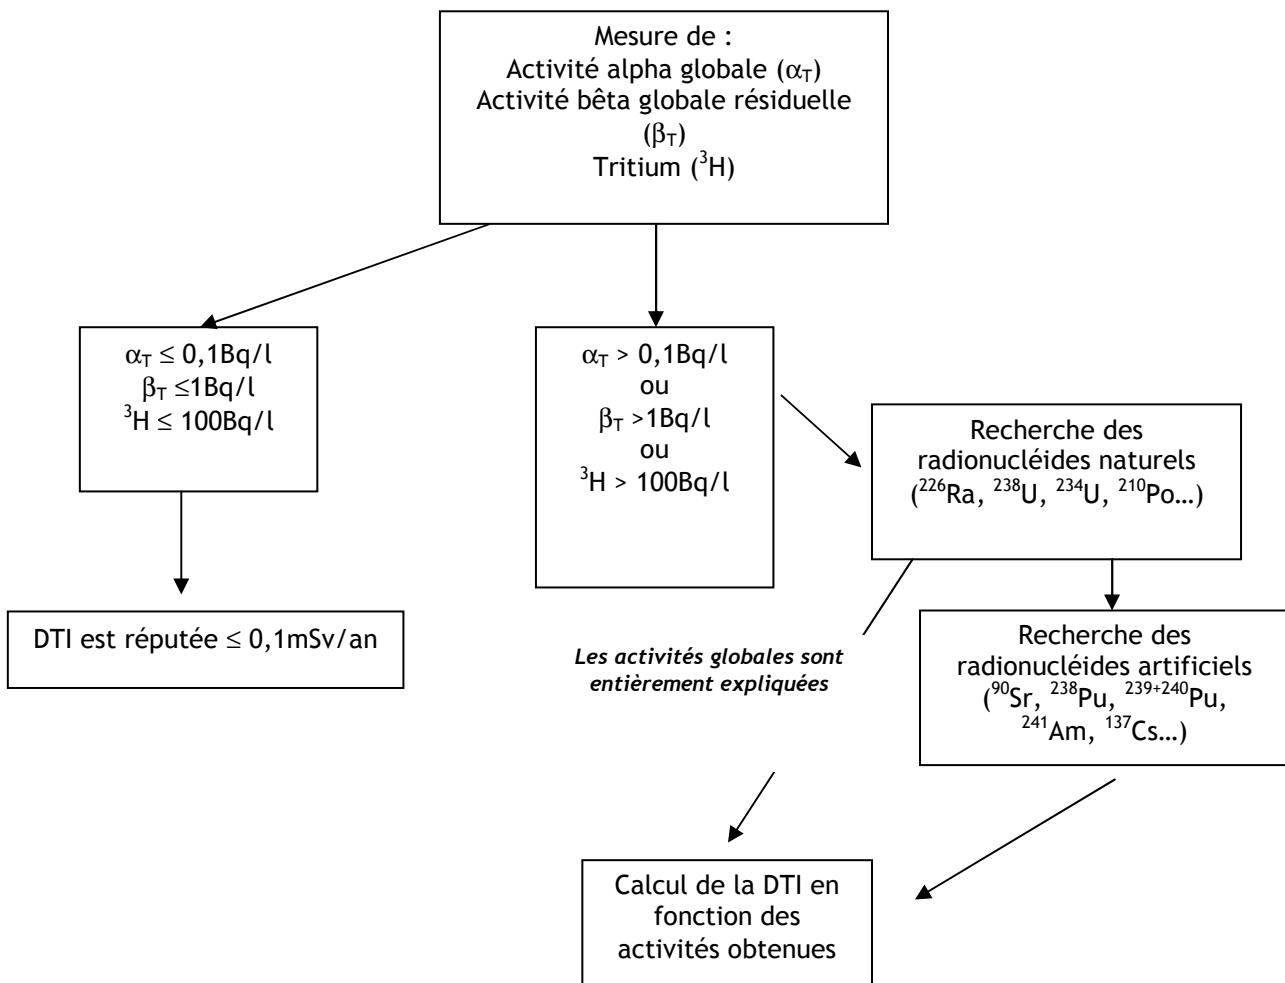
Mesure de :
Activité alpha globale ($\alpha_T$)
Activité bêta globale résiduelle ($\beta_T$)
Tritium ($^3$H)

$\alpha_T \leq 0,1$Bq/l
$\beta_T \leq 1$Bq/l
$^3$H $\leq 100$Bq/l

$\alpha_T > 0,1$Bq/l
ou
$\beta_T > 1$Bq/l
ou
$^3$H $> 100$Bq/l

Recherche des radionucléides naturels
($^{226}$Ra, $^{238}$U, $^{234}$U, $^{210}$Po…)

DTI est réputée $\leq 0,1$mSv/an

Les activités globales sont entièrement expliquées

Recherche des radionucléides artificiels
($^{90}$Sr, $^{238}$Pu, $^{239+240}$Pu, $^{241}$Am, $^{137}$Cs…)

Calcul de la DTI en fonction des activités obtenues